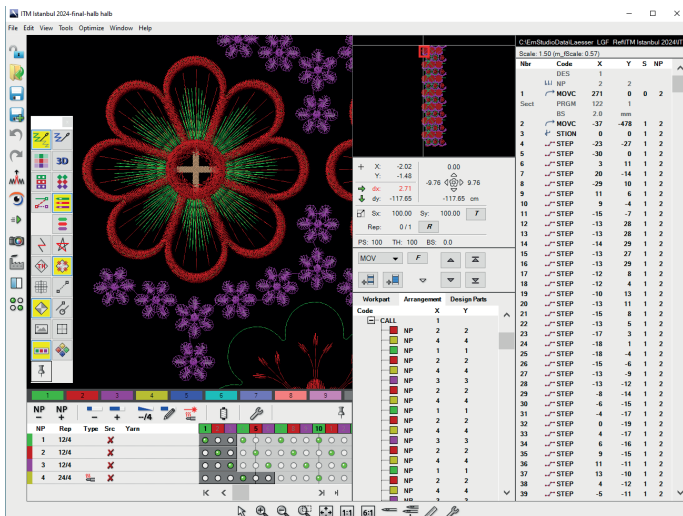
ITM Istanbul 2024-final-halb halb

File Edit View Tools Optimize Window Help

3D

C:\EmStudio\Data\Laesser LGF Ref\ITM Istanbul 2024\IT
Scale: 1.50 (m_fScale: 0.57)

| Nbr | Code | X | Y | S | NP |
|---|---|---|---|---|---|
| | DES | 1 | | | |
| | NP | 2 | 2 | | |
| 1 | MOVC | 271 | 0 | 0 | 2 |
| Sect | PRGM | 122 | 1 | | |
| | BS | 2.0 | mm | | |
| 2 | MOVC | -37 | -478 | 1 | 2 |
| 3 | STION | 0 | 0 | 1 | 2 |
| 4 | STEP | -23 | -27 | 1 | 2 |
| 5 | STEP | -30 | 0 | 1 | 2 |
| 6 | STEP | 3 | 11 | 1 | 2 |
| 7 | STEP | 20 | -14 | 1 | 2 |
| 8 | STEP | -29 | 10 | 1 | 2 |
| 9 | STEP | 11 | 6 | 1 | 2 |
| 10 | STEP | 9 | -4 | 1 | 2 |
| 11 | STEP | -15 | -7 | 1 | 2 |
| 12 | STEP | -13 | 28 | 1 | 2 |
| 13 | STEP | -13 | 28 | 1 | 2 |
| 14 | STEP | -14 | 29 | 1 | 2 |
| 15 | STEP | -13 | 27 | 1 | 2 |
| 16 | STEP | -13 | 29 | 1 | 2 |
| 17 | STEP | -12 | 8 | 1 | 2 |
| 18 | STEP | -12 | 4 | 1 | 2 |
| 19 | STEP | -10 | 13 | 1 | 2 |
| 20 | STEP | -13 | 11 | 1 | 2 |
| 21 | STEP | -13 | 8 | 1 | 2 |
| 22 | STEP | -13 | 5 | 1 | 2 |
| 23 | STEP | -17 | 3 | 1 | 2 |
| 24 | STEP | -18 | 1 | 1 | 2 |
| 25 | STEP | -18 | -4 | 1 | 2 |
| 26 | STEP | -15 | -6 | 1 | 2 |
| 27 | STEP | -13 | -9 | 1 | 2 |
| 28 | STEP | -13 | -12 | 1 | 2 |
| 29 | STEP | -8 | -14 | 1 | 2 |
| 30 | STEP | -6 | -15 | 1 | 2 |
| 31 | STEP | -4 | -17 | 1 | 2 |
| 32 | STEP | 0 | -19 | 1 | 2 |
| 33 | STEP | 4 | -17 | 1 | 2 |
| 34 | STEP | 6 | -16 | 1 | 2 |
| 35 | STEP | 9 | -15 | 1 | 2 |
| 36 | STEP | 11 | -11 | 1 | 2 |
| 37 | STEP | 13 | -10 | 1 | 2 |
| 38 | STEP | 14 | -12 | 1 | 2 |
| 39 | STEP | -5 | -11 | 1 | 2 |

+ X: -2.02 0.00
Y: -1.48
-9.76 9.76
dx: 2.71
dy: -117.65 -117.65 cm
Sx: 100.00 Sy: 100.00 T
Rep: 0 / 1 R
PS: 100 TH: 100 BS: 0.0

MOV F

Workpart Arrangement Design Parts

| Code | X | Y |
|---|---|---|
| CALL | 1 | |
| NP | 2 | 2 |
| NP | 4 | 4 |
| NP | 1 | 1 |
| NP | 2 | 2 |
| NP | 4 | 4 |
| NP | 3 | 3 |
| NP | 2 | 2 |
| NP | 4 | 4 |
| NP | 1 | 1 |
| NP | 2 | 2 |
| NP | 4 | 4 |
| NP | 3 | 3 |
| NP | 2 | 2 |
| NP | 4 | 4 |
| NP | 1 | 1 |
| NP | 2 | 2 |
| NP | 4 | 4 |

1 2 3 4 5 6 7 8 9 10

NP NP -/4

| NP | Rep | Type | Src | Yarn |
|---|---|---|---|---|
| 1 | 12/4 | | | |
| 2 | 12/4 | | | |
| 3 | 12/4 | | | |
| 4 | 24/4 | | | |

1 5 10

1:1 6:1